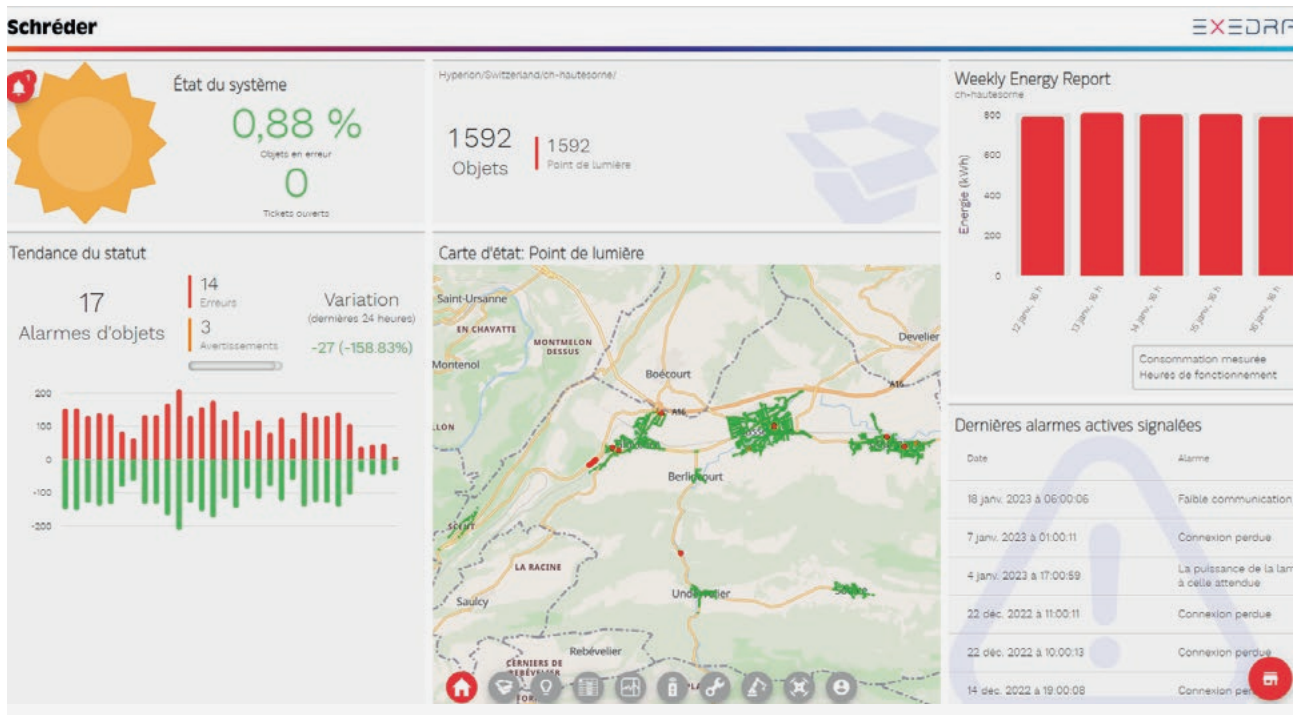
Schréder

EXEDRA

1

État du système

0,88 %

Objets en erreur

0

Tickets ouverts

Hyperion/Switzerland/ch-hautesorne/

1592
Objets

1592
Point de lumière

Weekly Energy Report
ch-hautesorne

800
600
400
200
0

Énergie (kWh)

12 janv., 16 h
13 janv., 16 h
14 janv., 16 h
15 janv., 16 h
16 janv., 16 h

Consommation mesurée
Heures de fonctionnement

Tendance du statut

17
Alarmes d'objets

14
Erreurs

3
Avertissements

Variation
(dernières 24 heures)

-27 (-158.83%)

200
100
0
-100
-200

Carte d'état: Point de lumière

Saint-Ursanne
EN CHAVATTE
MONTMELON DESSUS
Montenol
Boécourt
A16
Develier
A16
LLON
Berlincourt
LA RACINE
Saulcy
Undervelier
Rebévelier
CERNIERS DE REBÉVELIER

Dernières alarmes actives signalées

| Date | Alarme |
|---|---|
| 18 janv. 2023 à 06:00:06 | Faible communication |
| 7 janv. 2023 à 01:00:11 | Connexion perdue |
| 4 janv. 2023 à 17:00:59 | La puissance de la lam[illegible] à celle attendue |
| 22 déc. 2022 à 11:00:11 | Connexion perdue |
| 22 déc. 2022 à 10:00:13 | Connexion perdue |
| 14 déc. 2022 à 19:00:08 | Connexion per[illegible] |